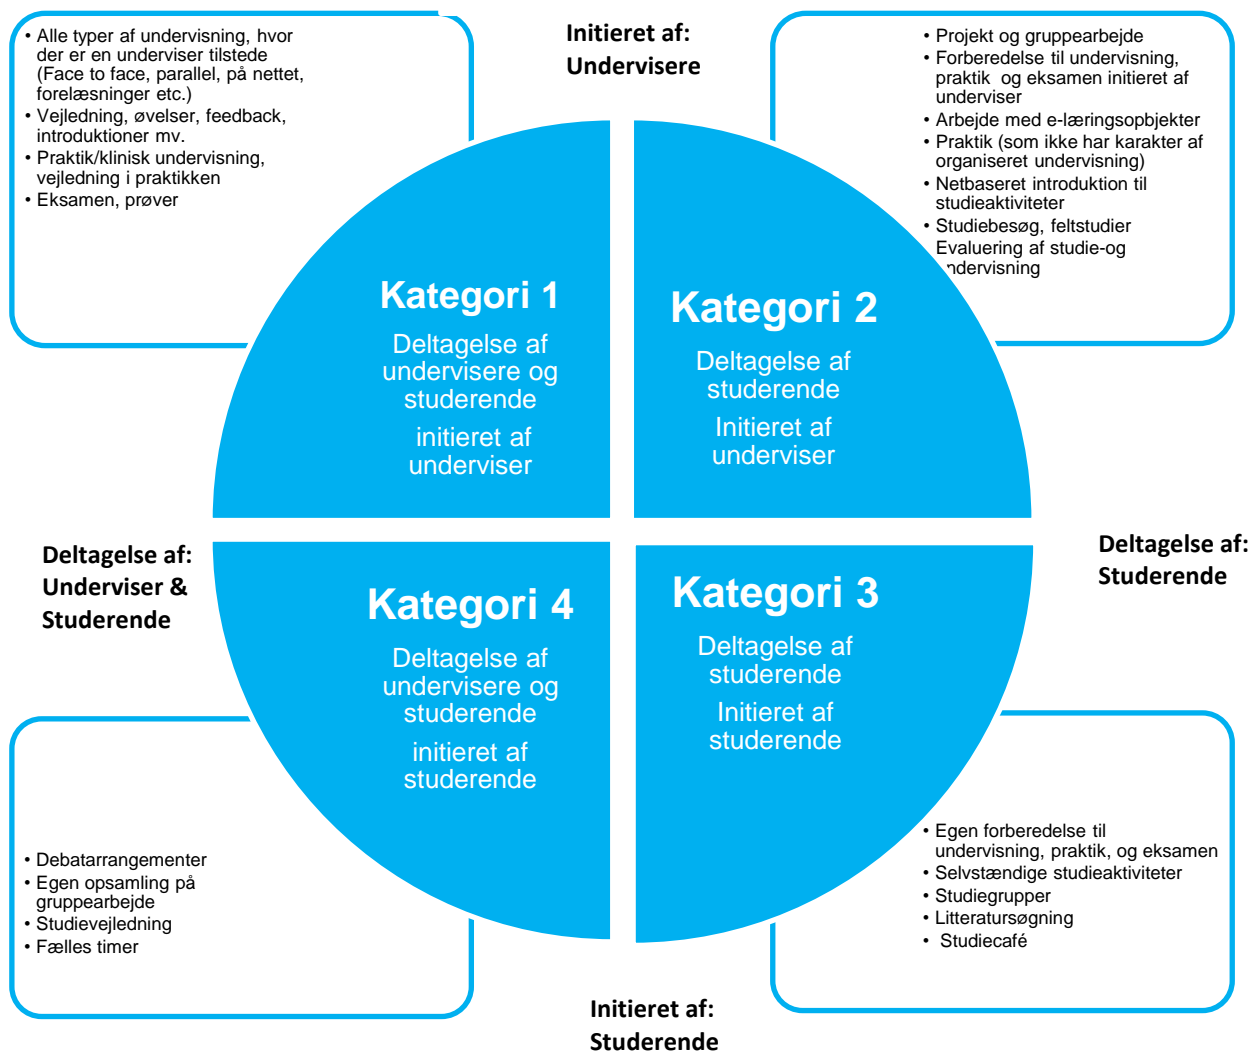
• Alle typer af undervisning, hvor der er en underviser tilstede (Face to face, parallel, på nettet, forelæsninger etc.)
• Vejledning, øvelser, feedback, introduktioner mv.
• Praktik/klinisk undervisning, vejledning i praktikken
• Eksamen, prøver

Initieret af: Undervisere

• Projekt og gruppearbejde
• Forberedelse til undervisning, praktik og eksamen initieret af underviser
• Arbejde med e-læringsopbjekter
• Praktik (som ikke har karakter af organiseret undervisning)
• Netbaseret introduktion til studieaktiviteter
• Studiebesøg, feltstudier
Evaluering af studie-og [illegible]ndervisning

Kategori 1
Deltagelse af undervisere og studerende
initieret af underviser

Kategori 2
Deltagelse af studerende
Initieret af underviser

Deltagelse af: Underviser & Studerende

Deltagelse af: Studerende

Kategori 4
Deltagelse af undervisere og studerende
initieret af studerende

Kategori 3
Deltagelse af studerende
Initieret af studerende

• Debatarrangementer
• Egen opsamling på gruppearbejde
• Studievejledning
• Fælles timer

• Egen forberedelse til undervisning, praktik, og eksamen
• Selvstændige studieaktiviteter
• Studiegrupper
• Litteratursøgning
• Studiecafé

Initieret af: Studerende